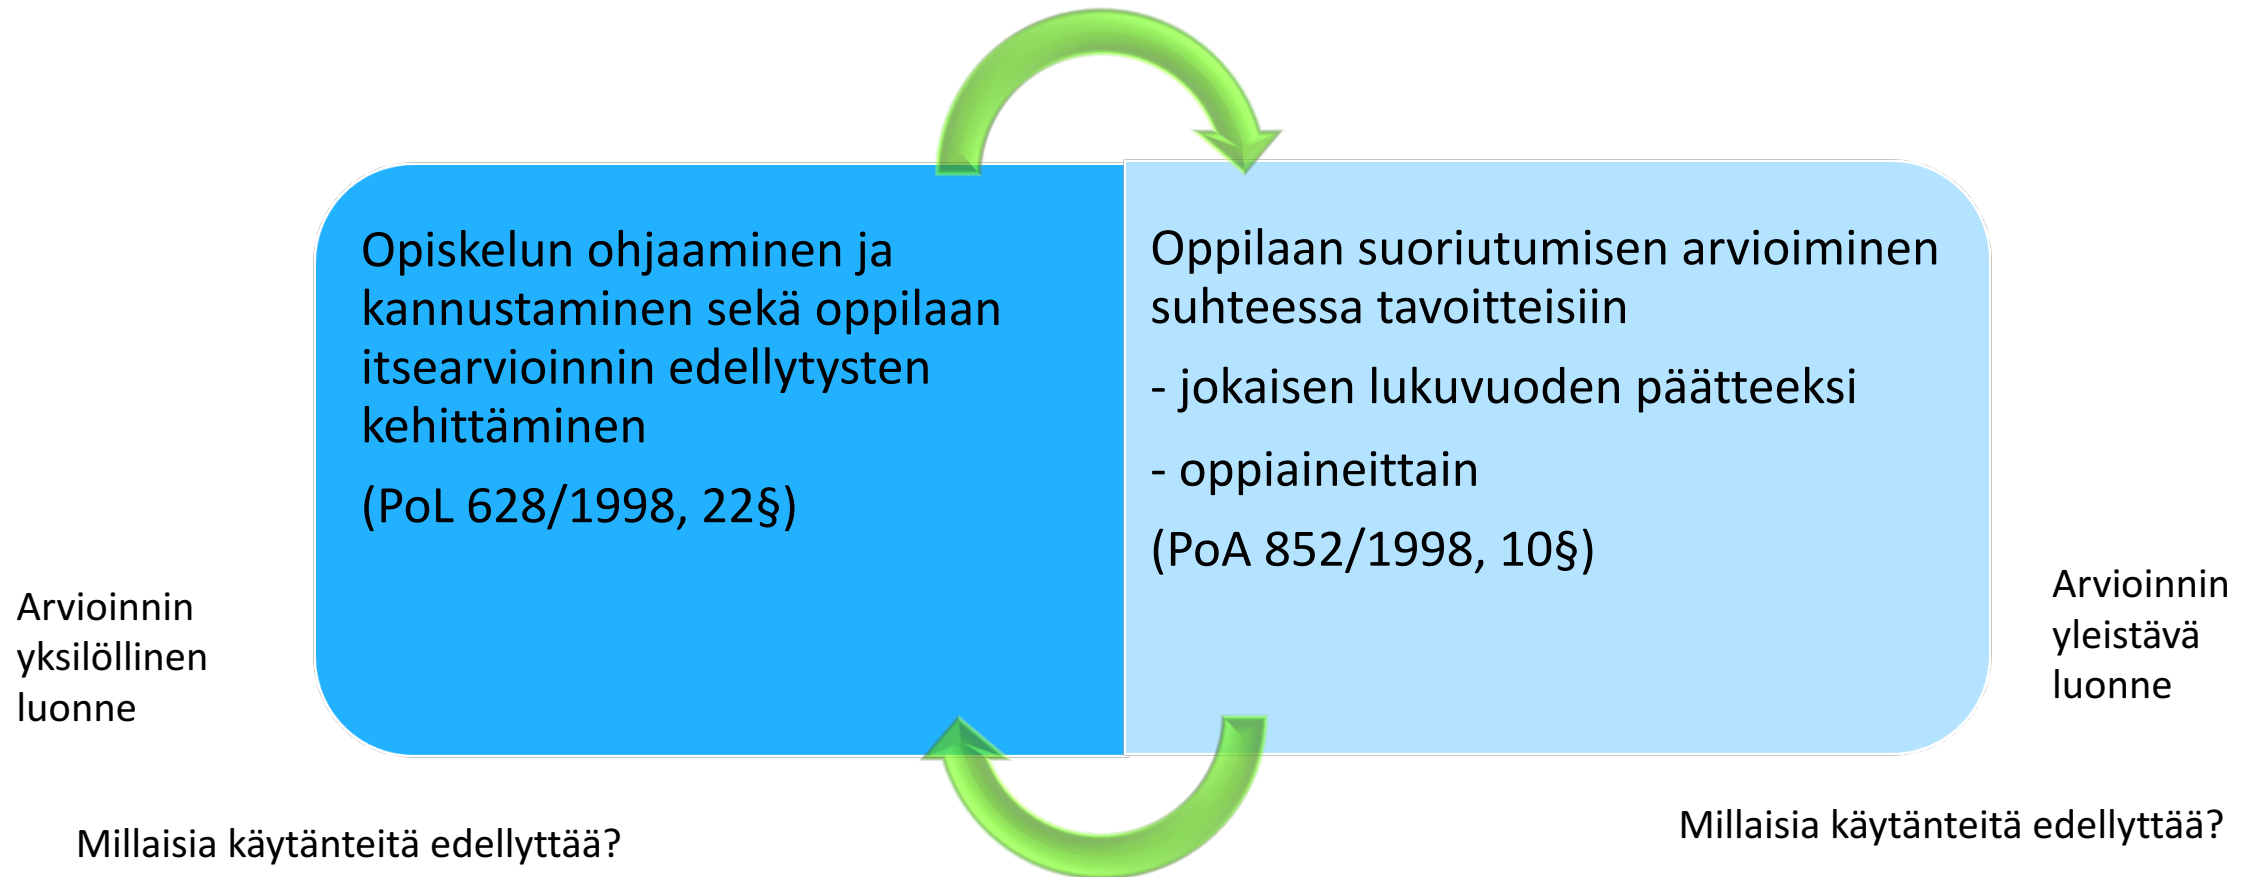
Opiskelun ohjaaminen ja kannustaminen sekä oppilaan itsearvioinnin edellytysten kehittäminen

(PoL 628/1998, 22§)

Oppilaan suoriutumisen arvioiminen suhteessa tavoitteisiin

- jokaisen lukuvuoden päätteeksi

- oppiaineittain

(PoA 852/1998, 10§)

Arvioinnin yksilöllinen luonne

Arvioinnin yleistävä luonne

Millaisia käytänteitä edellyttää?

Millaisia käytänteitä edellyttää?